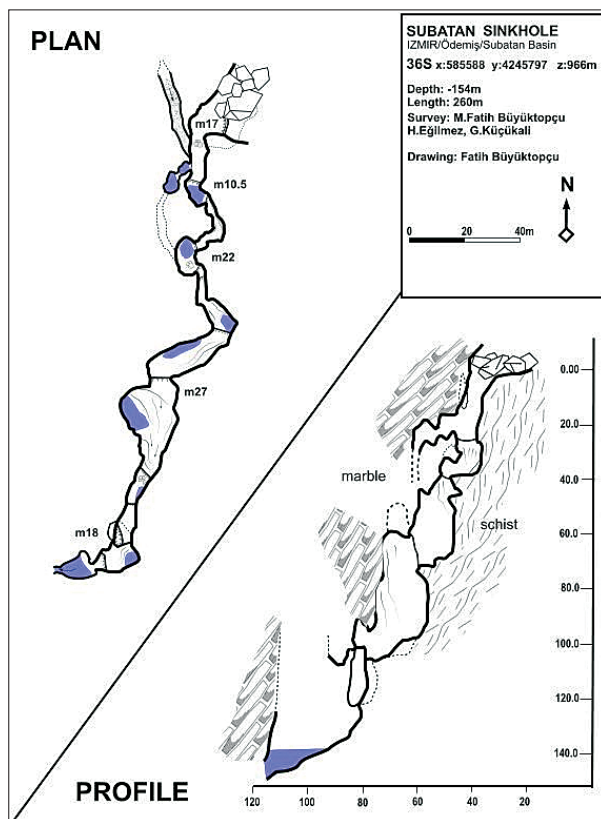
PLAN

SUBATAN SINKHOLE
IZMIR/Ödemiş/Subatan Basin
36S x:585588 y:4245797 z:966m

Depth: -154m
Length: 260m
Survey: M.Fatih Büyüktopçu
H.Eğilmez, G.Küçükali

Drawing: Fatih Büyüktopçu

N

0 20 40m

m17
m10.5
m22
m27
m18

marble
schist

0.00
20.0
40.0
60.0
80.0
100.0
120.0
140.0

PROFILE

120 100 80 60 40 20